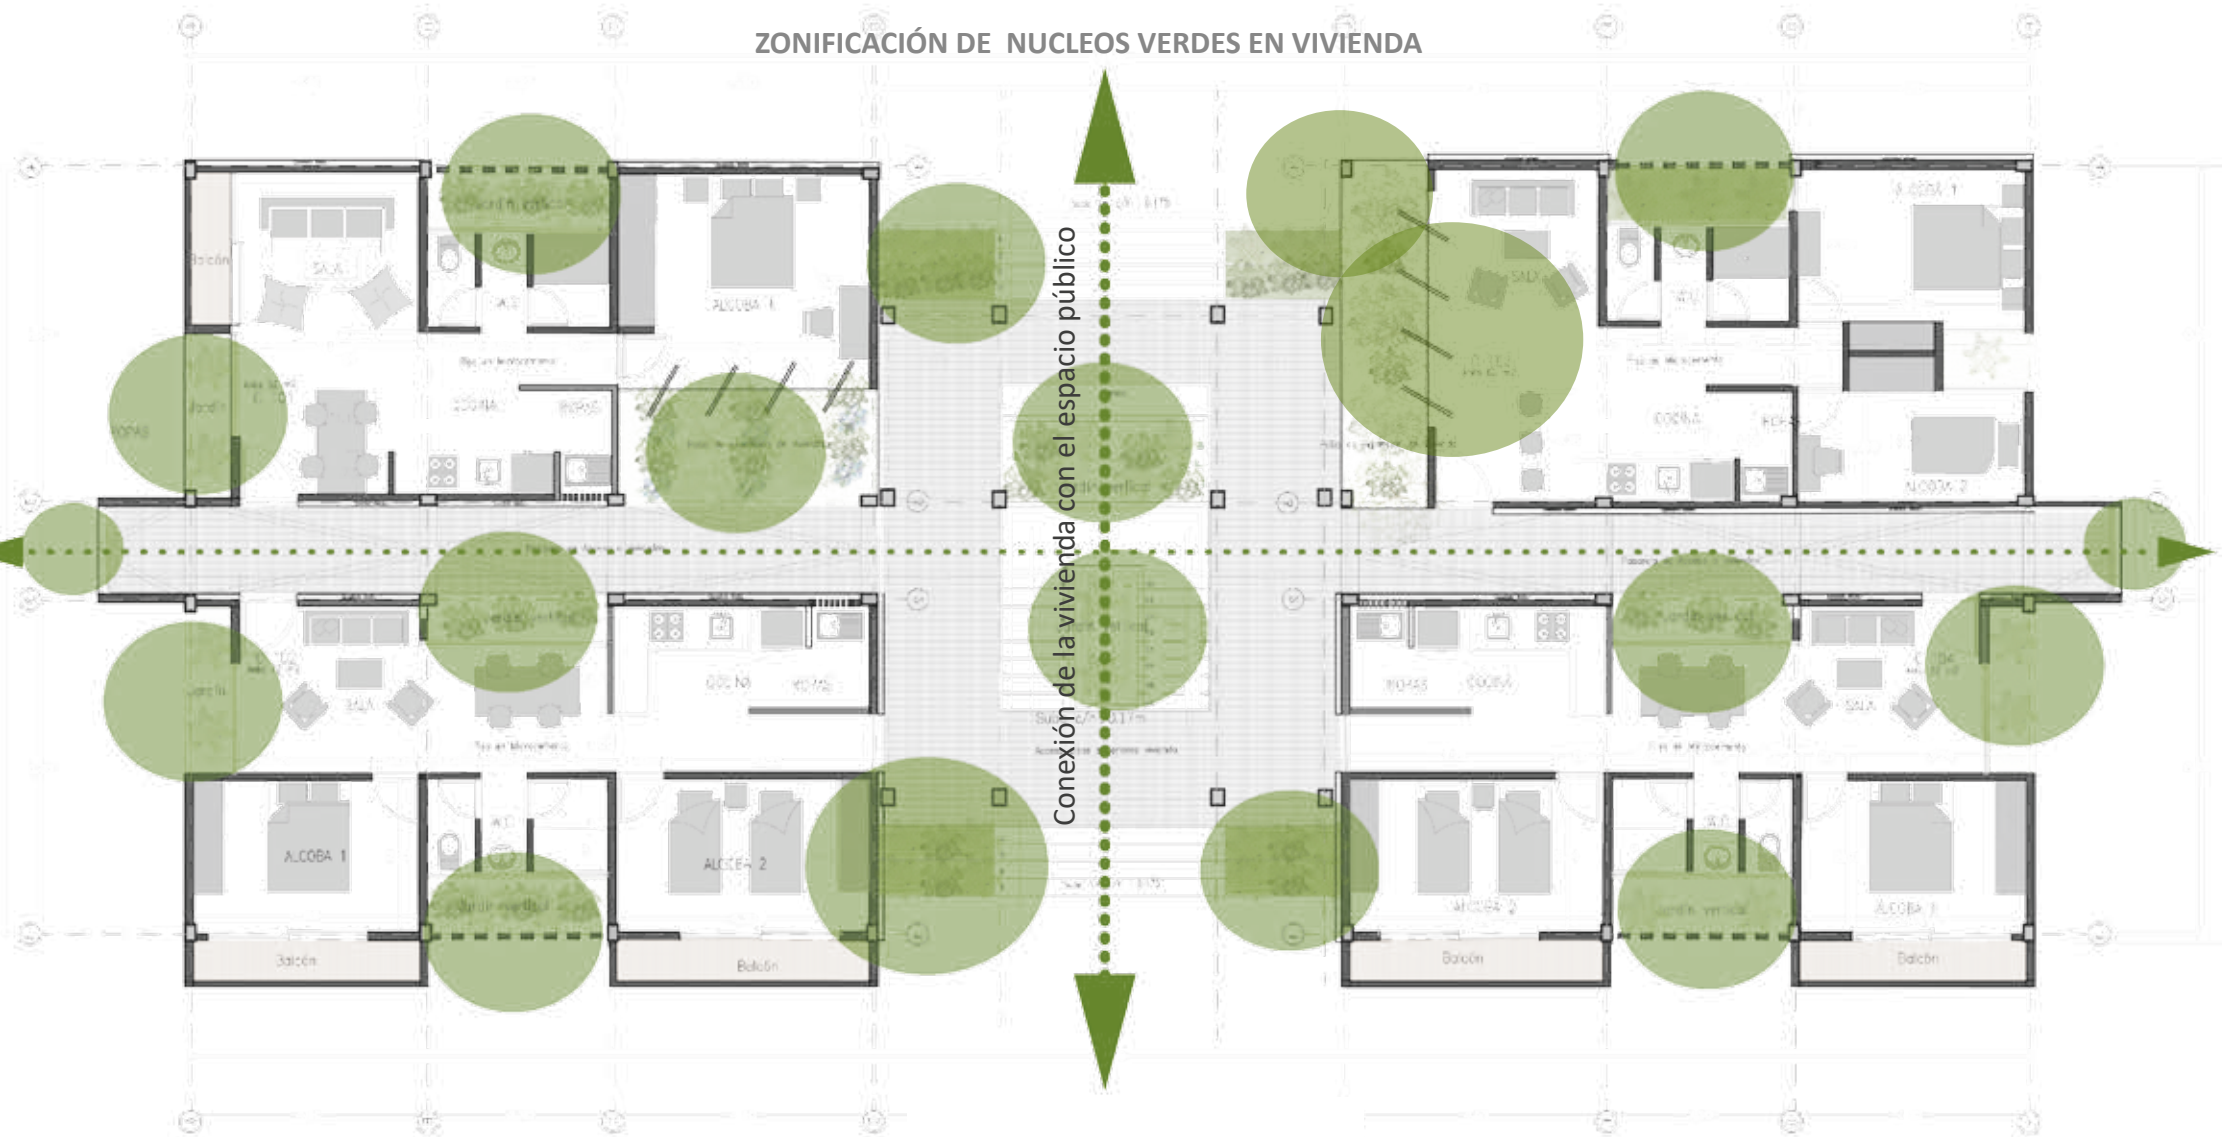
ZONIFICACIÓN DE NUCLEOS VERDES EN VIVIENDA

Conexión de la vivienda con el espacio público

Balcón
SALA
BAÑO
ALCOBA 1
COCINA
ROPAS
Jardín
ALCOBA 1
ALCOBA 2
SALA
COCINA
ROPAS
Balcón
Balcón

SALA
ALCOBA 1
BAÑO
COCINA
ROPAS
ALCOBA 2
ROPAS
COCINA
SALA
ALCOBA 2
ALCOBA 1
Balcón
Balcón
Balcón
Jardín vertical